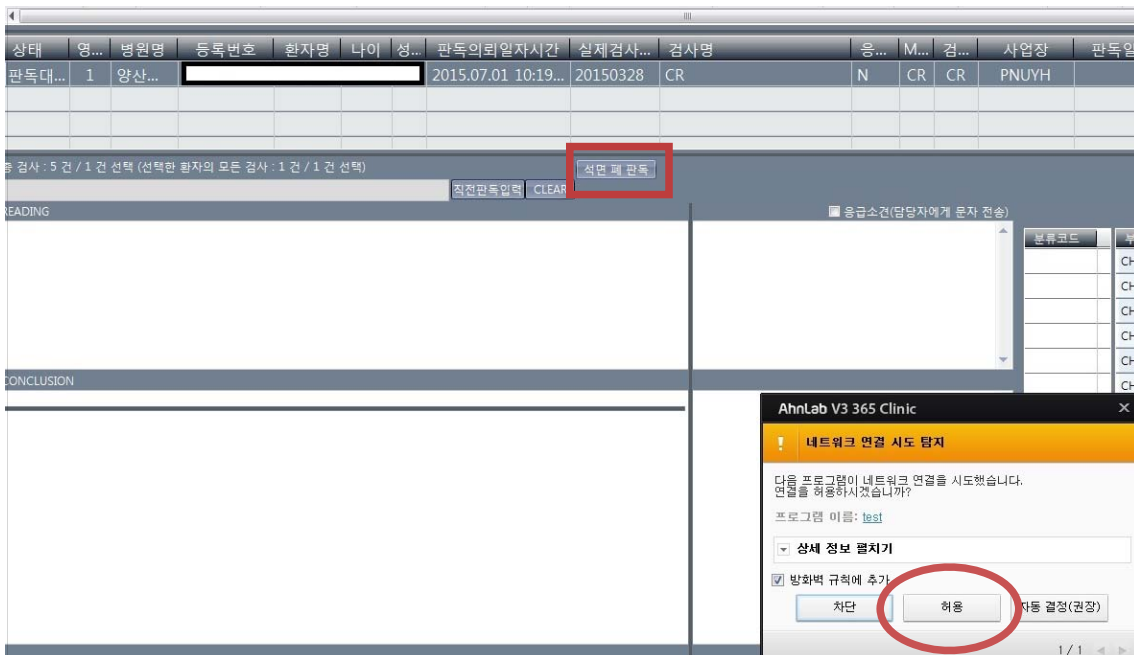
| 상태 | 영... | 병원명 | 등록번호 | 환자명 | 나이 | 성... | 판독의뢰일자시간 | 실제검사... | 검사명 | 응... | M... | 검... | 사업장 | 판독일 |
|---|---|---|---|---|---|---|---|---|---|---|---|---|---|---|
| 판독대... | 1 | 양산... | | | | | 2015.07.01 10:19... | 20150328 | CR | N | CR | CR | PNUYH | |

총 검사 : 5 건 / 1 건 선택 (선택한 환자의 모든 검사 : 1 건 / 1 건 선택)

석면 폐 판독

직전판독입력 CLEAR

READING

응급소견(담당자에게 문자 전송)

분류코드

CH
CH
CH
CH
CH
CH

CONCLUSION

AhnLab V3 365 Clinic

네트워크 연결 시도 탐지

다음 프로그램이 네트워크 연결을 시도했습니다.
연결을 허용하시겠습니까?

프로그램 이름: test

상세 정보 펼치기

방화벽 규칙에 추가

차단

허용

자동 결정(권장)

1/1